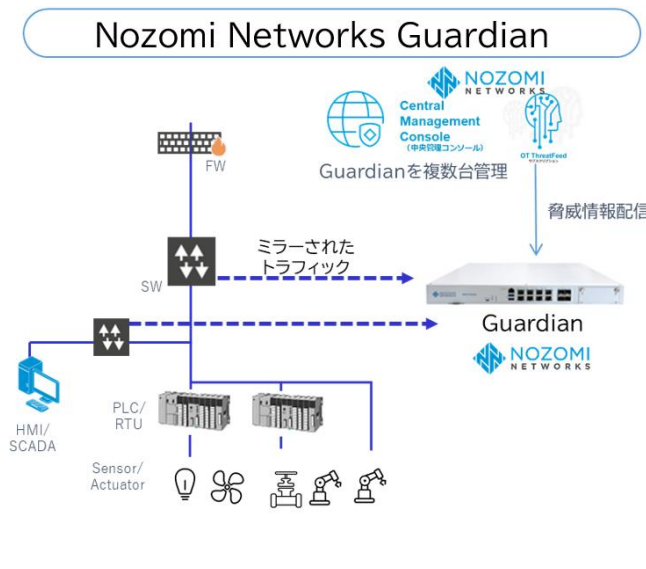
Nozomi Networks Guardian

NOZOMI NETWORKS

Central Management Console
(中央管理コンソール)

OT ThreatFeed

Guardianを複数台管理

脅威情報配信

FW

ミラーされたトラフィック

SW

Guardian

NOZOMI NETWORKS

HMI/SCADA

PLC/RTU

Sensor/Actuator